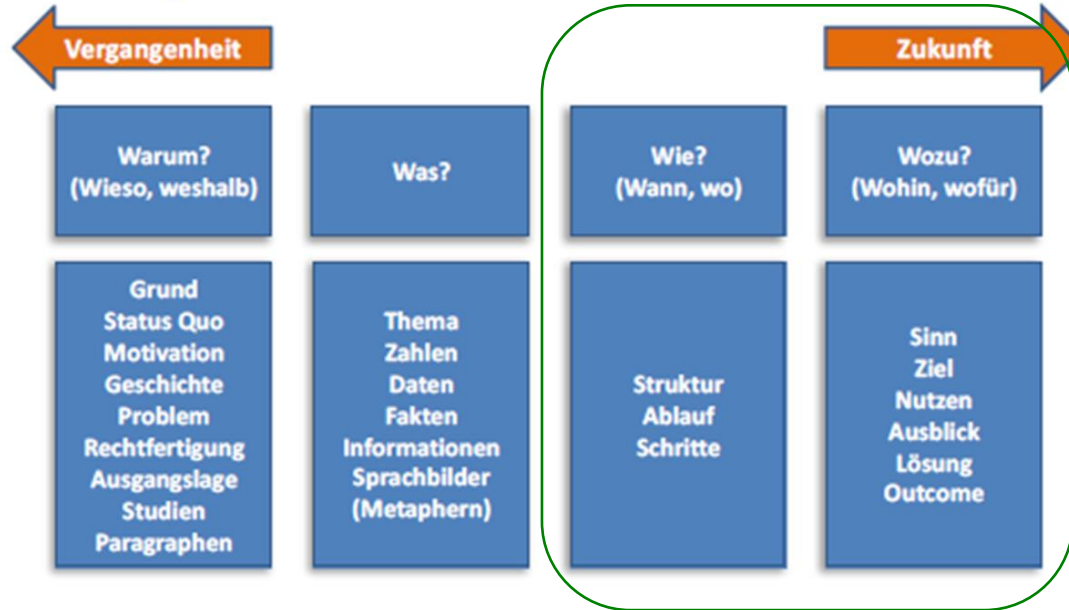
Vergangenheit

Zukunft

Warum?
(Wieso, weshalb)

Grund
Status Quo
Motivation
Geschichte
Problem
Rechtfertigung
Ausgangslage
Studien
Paragraphen

Was?

Thema
Zahlen
Daten
Fakten
Informationen
Sprachbilder
(Metaphern)

Wie?
(Wann, wo)

Struktur
Ablauf
Schritte

Wozu?
(Wohin, wofür)

Sinn
Ziel
Nutzen
Ausblick
Lösung
Outcome